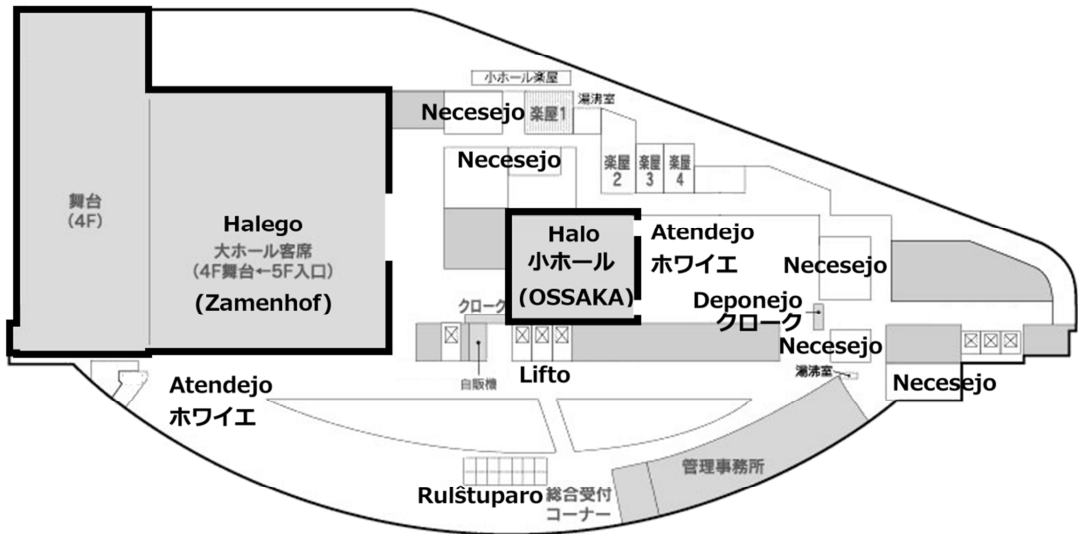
小ホール楽屋

Necesejo

楽屋1

湯沸室

Necesejo

楽屋 2

楽屋 3

楽屋 4

舞台 (4F)

Halego

大ホール客席 (4F舞台←5F入口)

(Zamenhof)

Halo

小ホール

(OSSAKA)

Atendejo

ホワイエ

Necesejo

クローク

Deponejo

クローク

Necesejo

自販機

Lifto

湯沸室

Necesejo

Atendejo

ホワイエ

管理事務所

Rulŝtuparo

総合受付 コーナー